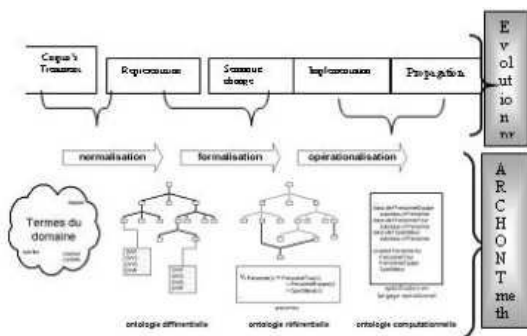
Corpus's Termes

Représentation

Sémantique change

Implémentation

Propagation

E vol uti on nr

normalisation

formalisation

operationalisation

A R C H O N T me th

Termes du domaine

ontologie différentielle

ontologie référentielle

ontologie computationnelle